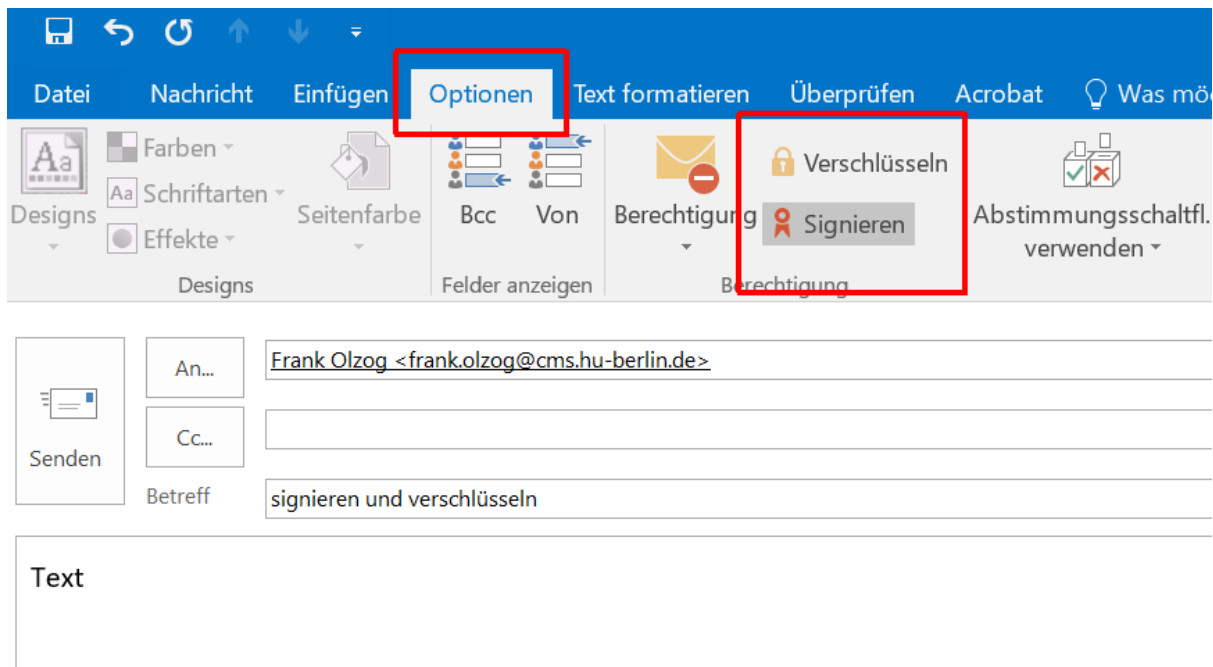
Datei Nachricht Einfügen Optionen Text formatieren Überprüfen Acrobat Was mö

Designs

Farben

Schriftarten

Effekte

Seitenfarbe

Designs

Bcc Von

Felder anzeigen

Berechtigung

Verschlüsseln

Signieren

Berechtigung

Abstimmungsschaltfl. verwenden

Senden

An...

Frank Olzog <frank.olzog@cms.hu-berlin.de>

Cc...

Betreff

signieren und verschlüsseln

Text